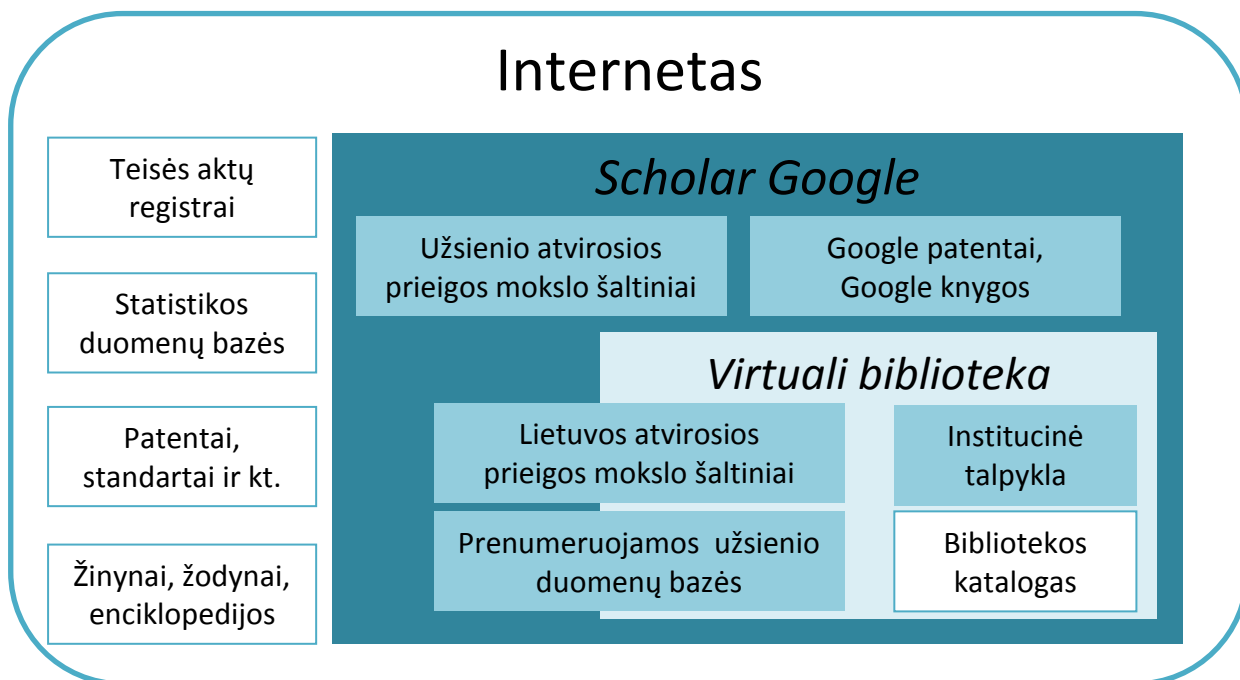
Internetas

Teisės aktų registrai

Statistikos duomenų bazės

Patentai, standartai ir kt.

Žinynai, žodynai, enciklopedijos

Scholar Google

Užsienio atvirosios prieigos mokslo šaltiniai

Google patentai, Google knygos

Virtuali biblioteka

Lietuvos atvirosios prieigos mokslo šaltiniai

Institucinė talpykla

Prenumeruojamos užsienio duomenų bazės

Bibliotekos katalogas